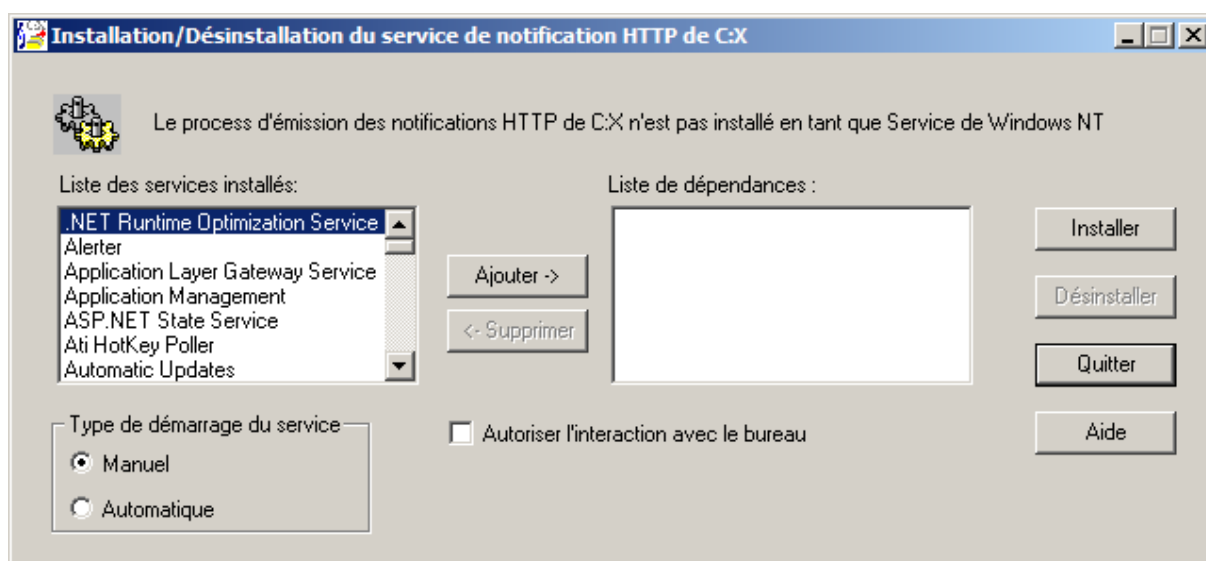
Installation/Désinstallation du service de notification HTTP de C:X

Le process d'émission des notifications HTTP de C:X n'est pas installé en tant que Service de Windows NT

Liste des services installés:

.NET Runtime Optimization Service
Alerter
Application Layer Gateway Service
Application Management
ASP.NET State Service
Ati HotKey Poller
Automatic Updates

Ajouter ->

<- Supprimer

Liste de dépendances :

Installer

Désinstaller

Quitter

Aide

Type de démarrage du service

Manuel

Automatique

Autoriser l'interaction avec le bureau